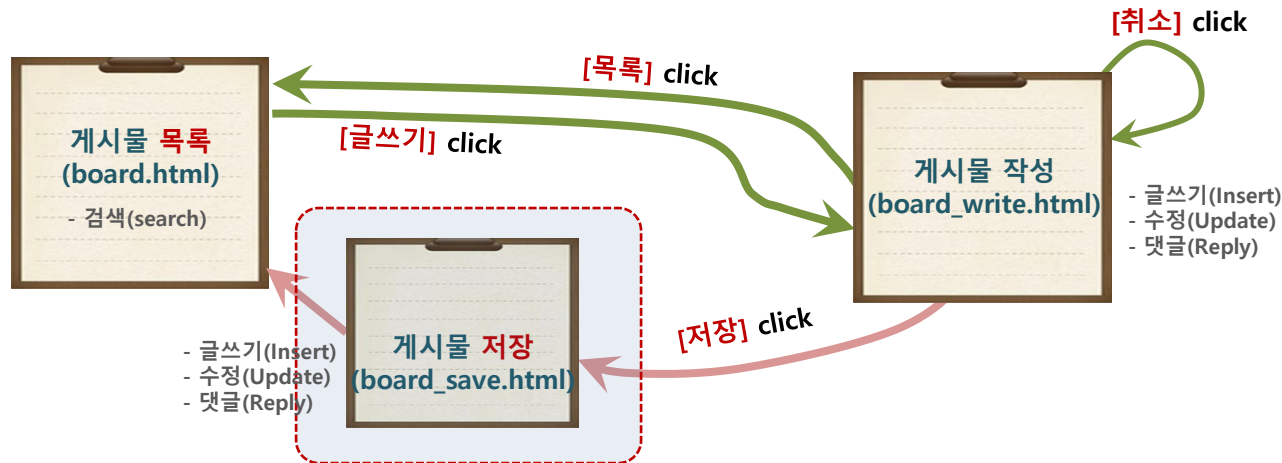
[취소] click

[목록] click

게시물 목록
(board.html)

- 검색(search)

[글쓰기] click

게시물 작성
(board_write.html)

- 글쓰기(Insert)
- 수정(Update)
- 댓글(Reply)

게시물 저장
(board_save.html)

- 글쓰기(Insert)
- 수정(Update)
- 댓글(Reply)

[저장] click